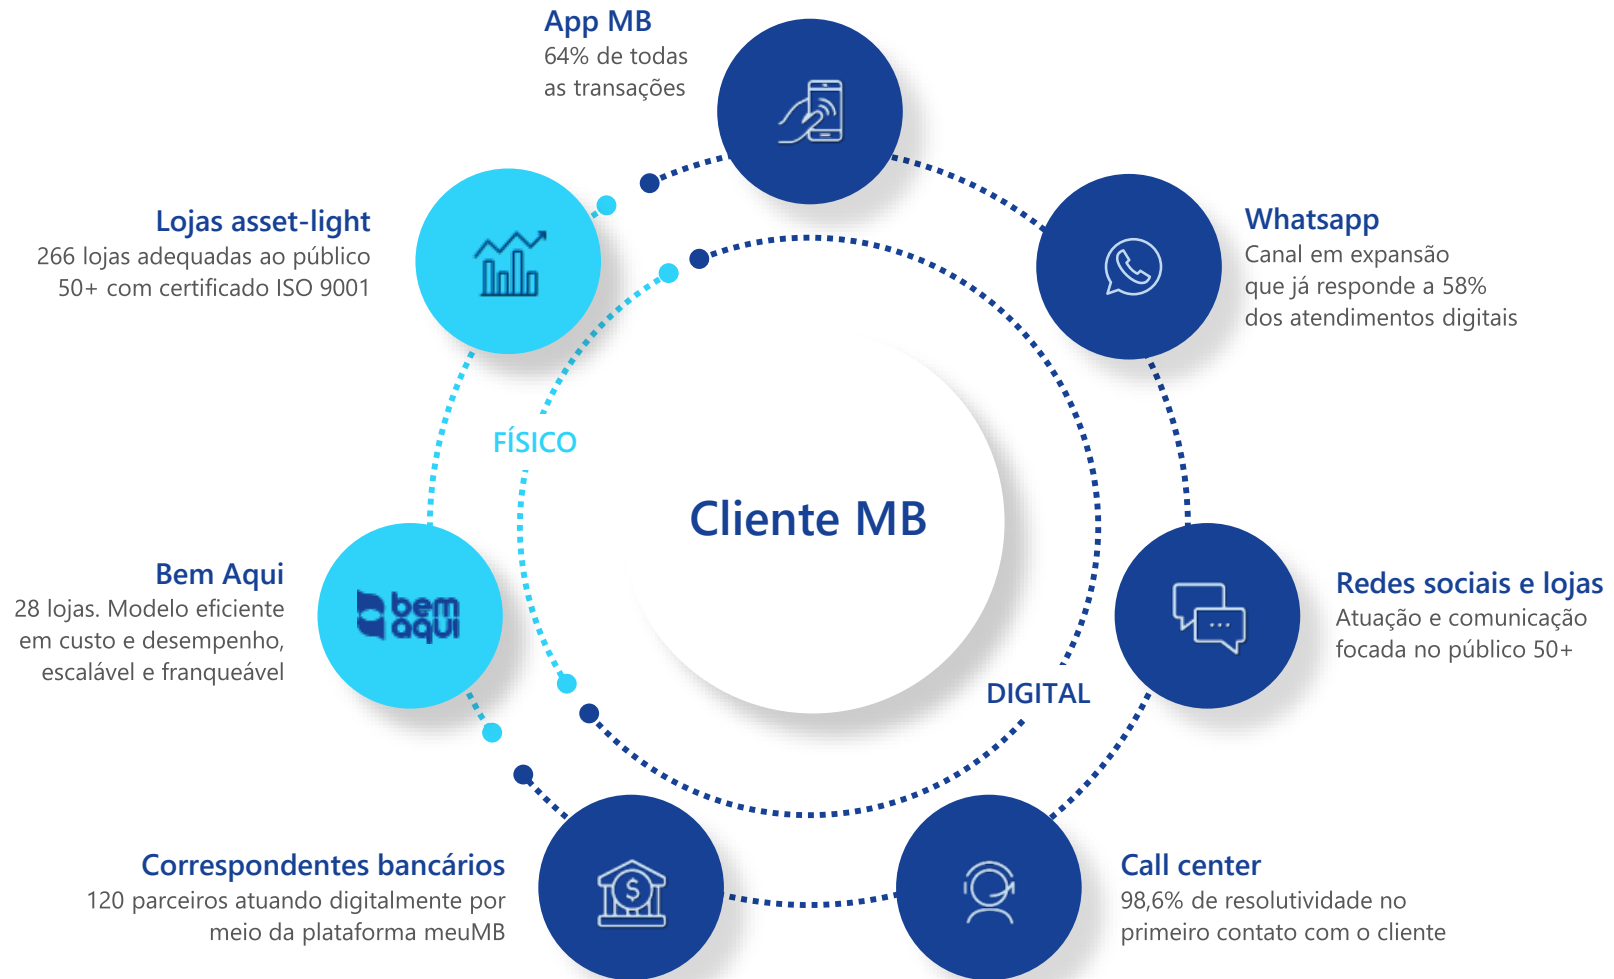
App MB
64% de todas as transações

Lojas asset-light
266 lojas adequadas ao público 50+ com certificado ISO 9001

Whatsapp
Canal em expansão que já responde a 58% dos atendimentos digitais

FÍSICO

Cliente MB

Bem Aqui
28 lojas. Modelo eficiente em custo e desempenho, escalável e franqueável

bem aqui

Redes sociais e lojas
Atuação e comunicação focada no público 50+

DIGITAL

Correspondentes bancários
120 parceiros atuando digitalmente por meio da plataforma meuMB

Call center
98,6% de resolutividade no primeiro contato com o cliente